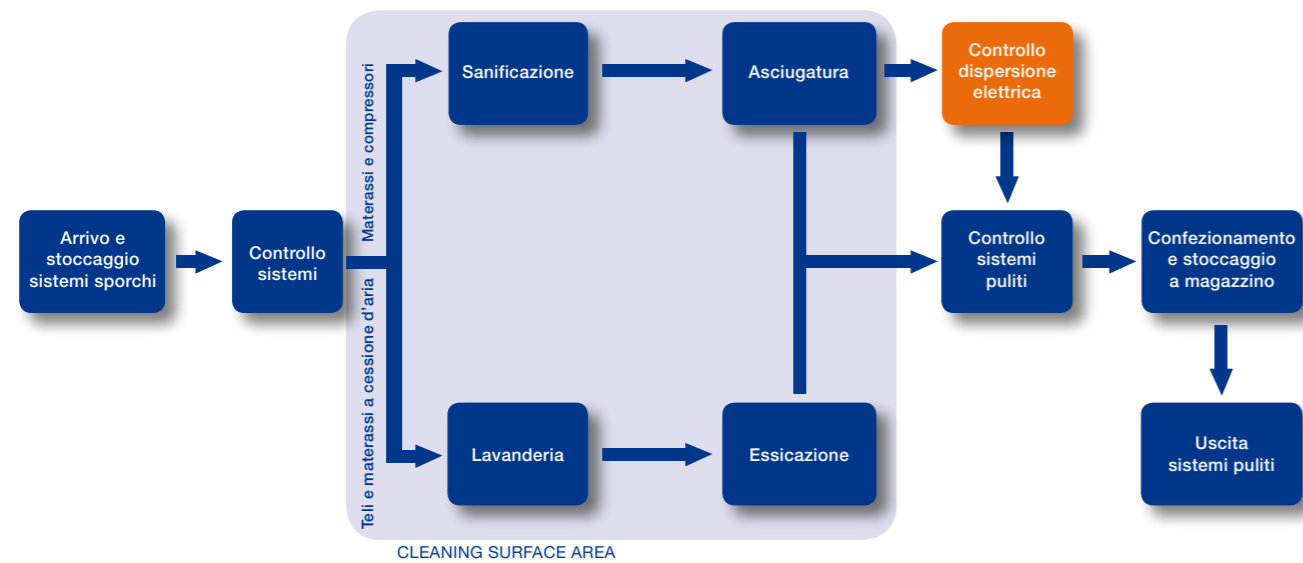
Arrivo e stoccaggio sistemi sporchi

Controllo sistemi

Materassi e compressori

Teli e materassi a cessione d'aria

Sanificazione

Asciugatura

Lavanderia

Essicazione

CLEANING SURFACE AREA

Controllo dispersione elettrica

Controllo sistemi puliti

Confezionamento e stoccaggio a magazzino

Uscita sistemi puliti